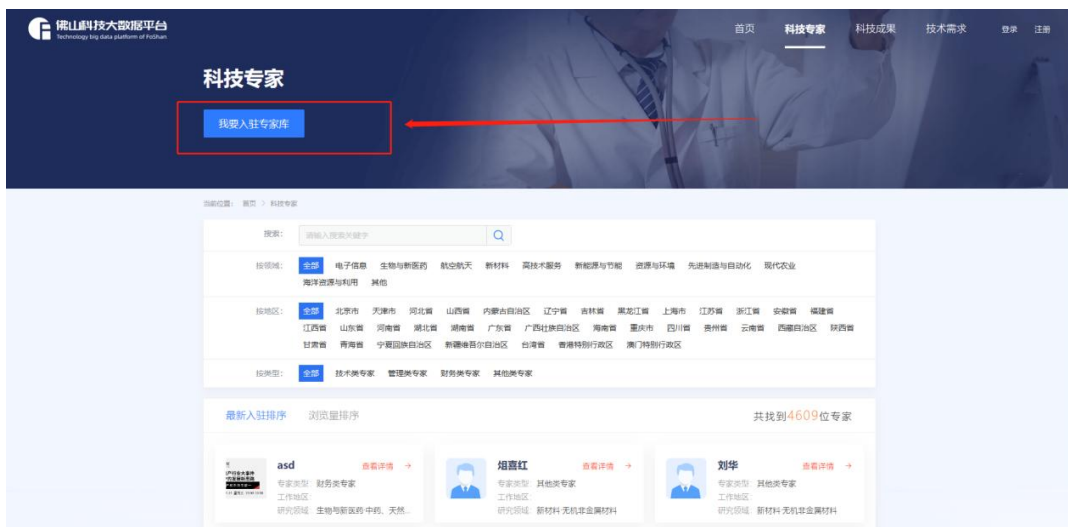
佛山科技大数据平台
Technology big data platform of FoShan

首页 科技专家 科技成果 技术需求 登录 注册

科技专家

我要入驻专家库

当前位置: 首页 > 科技专家

搜索: 请输入搜索关键字

按领域: 全部 电子信息 生物与新医药 航空航天 新材料 高技术服务 新能源与节能 资源与环境 先进制造与自动化 现代农业 海洋资源与利用 其他

按地区: 全部 北京市 天津市 河北省 山西省 内蒙古自治区 辽宁省 吉林省 黑龙江省 上海市 江苏省 浙江省 安徽省 福建省 江西省 山东省 河南省 湖北省 湖南省 广东省 广西壮族自治区 海南省 重庆市 四川省 贵州省 云南省 西藏自治区 陕西省 甘肃省 青海省 宁夏回族自治区 新疆维吾尔自治区 台湾省 香港特别行政区 澳门特别行政区

按类型: 全部 技术类专家 管理类专家 财务类专家 其他类专家

最新入驻排序 浏览量排序

共找到4609位专家

asd 查看详情 →
专家类型: 财务类专家
工作地区:
研究领域: 生物与新医药 中药、天然...

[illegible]

烟喜红 查看详情 →
专家类型: 其他类专家
工作地区:
研究领域: 新材料 无机非金属材料

刘华 查看详情 →
专家类型: 其他类专家
工作地区:
研究领域: 新材料 无机非金属材料